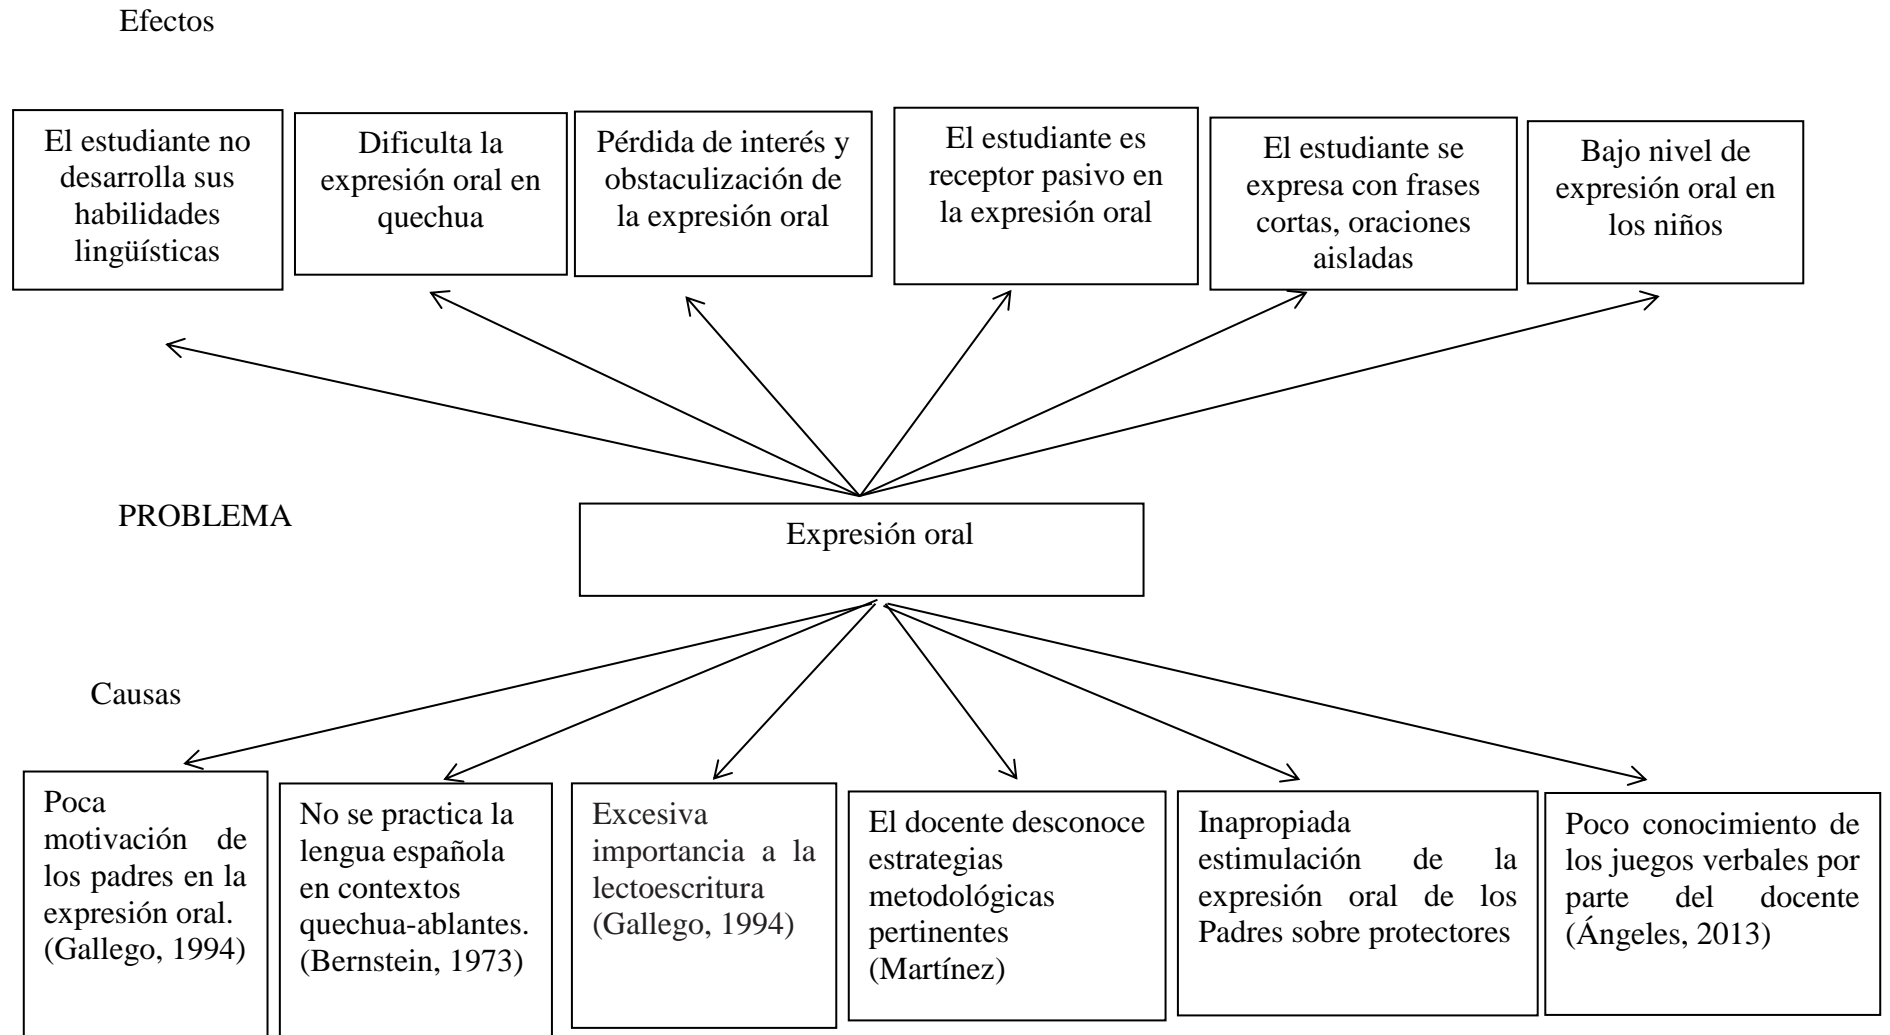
Efectos

El estudiante no desarrolla sus habilidades lingüísticas

Dificulta la expresión oral en quechua

Pérdida de interés y obstaculización de la expresión oral

El estudiante es receptor pasivo en la expresión oral

El estudiante se expresa con frases cortas, oraciones aisladas

Bajo nivel de expresión oral en los niños

PROBLEMA

Expresión oral

Causas

Poca motivación de los padres en la expresión oral. (Gallego, 1994)

No se practica la lengua española en contextos quechua-ablantes. (Bernstein, 1973)

Excesiva importancia a la lectoescritura (Gallego, 1994)

El docente desconoce estrategias metodológicas pertinentes (Martínez)

Inapropiada estimulación de la expresión oral de los Padres sobre protectores

Poco conocimiento de los juegos verbales por parte del docente (Ángeles, 2013)